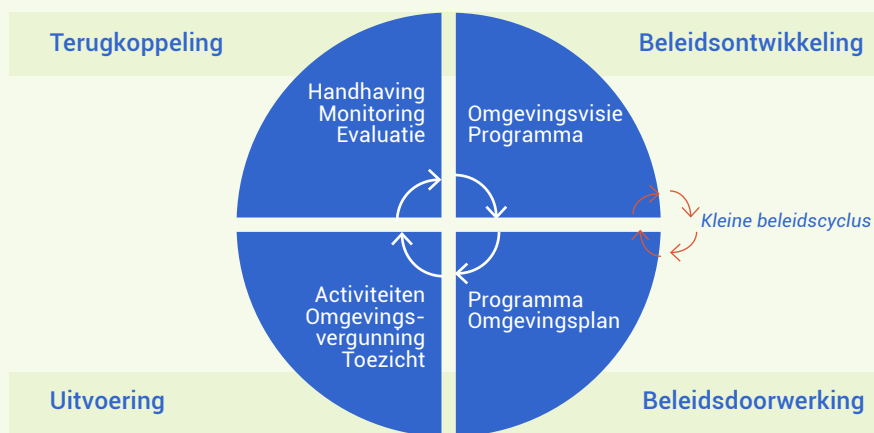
Terugkoppeling

Beleidsontwikkeling

Handhaving
Monitoring
Evaluatie

Omgevingsvisie
Programma

Kleine beleidscyclus

Activiteiten
Omgevings-
vergunning
Toezicht

Programma
Omgevingsplan

Uitvoering

Beleidsdoorwerking